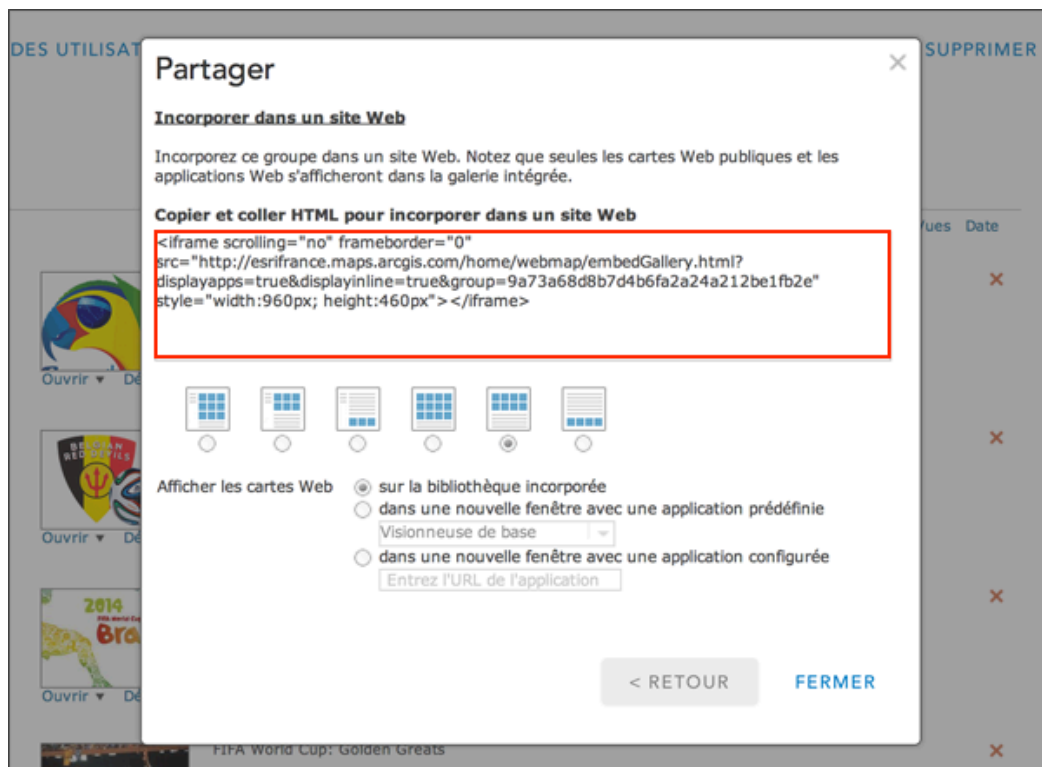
DES UTILISAT

SUPPRIMER

Partager

×

Incorporer dans un site Web

Incorporez ce groupe dans un site Web. Notez que seules les cartes Web publiques et les applications Web s'afficheront dans la galerie intégrée.

Copier et coller HTML pour incorporer dans un site Web

<iframe scrolling="no" frameborder="0" src="http://esrifrance.maps.arcgis.com/home/webmap/embedGallery.html?displayapps=true&displayinline=true&group=9a73a68d8b7d4b6fa2a24a212be1fb2e" style="width:960px; height:460px"></iframe>

Vues Date

Ouvrir ▾ Dé

Ouvrir ▾ Dé

Ouvrir ▾ Dé

2014

Afficher les cartes Web

sur la bibliothèque incorporée

dans une nouvelle fenêtre avec une application prédéfinie

Visionneuse de base

dans une nouvelle fenêtre avec une application configurée

Entrez l'URL de l'application

< RETOUR

FERMER

FIFA World Cup: Golden Greats